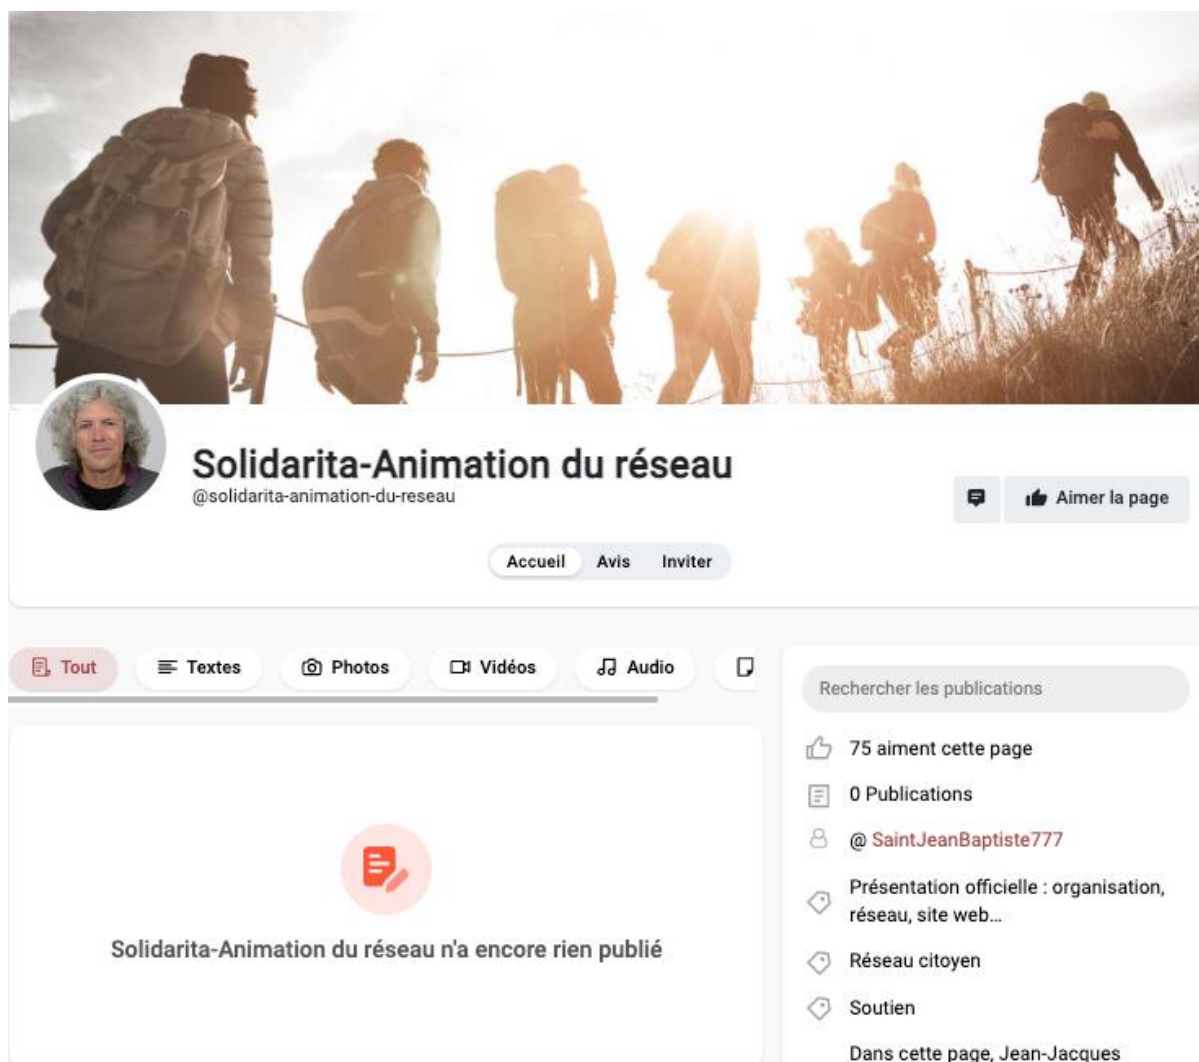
Solidarita-Animation du réseau
@solidarita-animation-du-reseau

Aimer la page

Accueil Avis Inviter

Tout Textes Photos Vidéos Audio

Rechercher les publications

75 aiment cette page

0 Publications

@ SaintJeanBaptiste777

Présentation officielle : organisation, réseau, site web...

Réseau citoyen

Soutien

Dans cette page, Jean-Jacques

Solidarita-Animation du réseau n'a encore rien publié